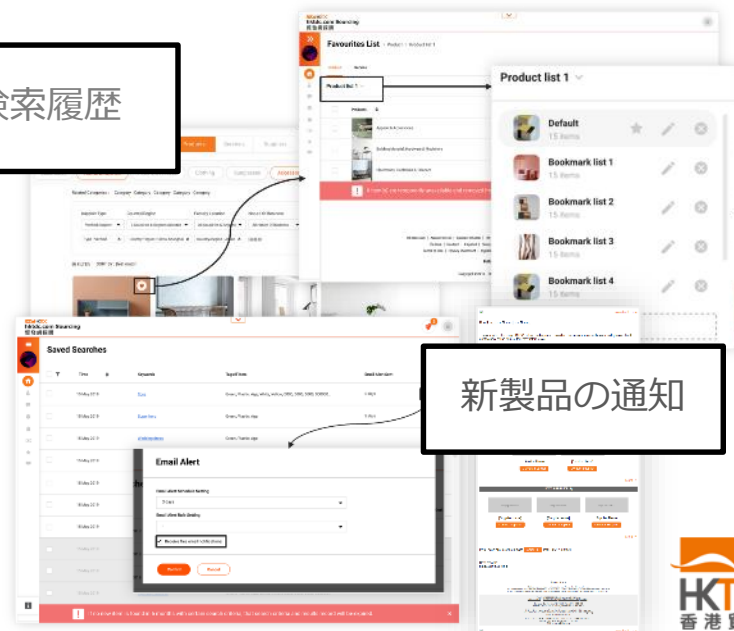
検索履歴

Favourites List

Product list 1

Product list 1

Default
15 items

Bookmark list 1
15 items

Bookmark list 2
15 items

Bookmark list 3
15 items

Bookmark list 4
15 items

Saved Searches

Email Alert

Save

Cancel

新製品の通知

HKT
香港